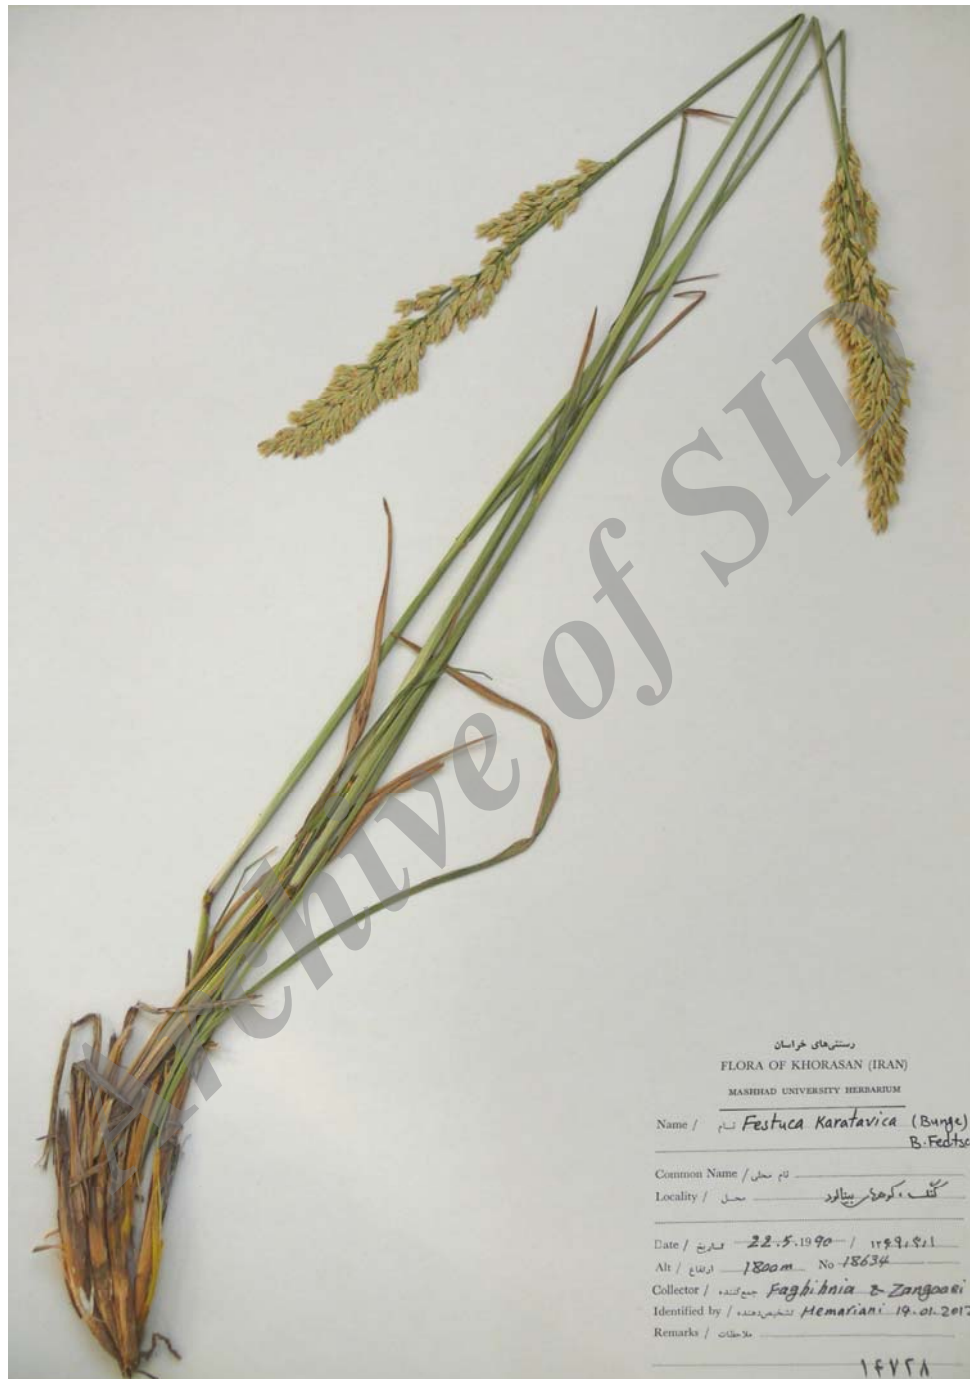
Archive of SID

رستنی‌های خراسان
FLORA OF KHORASAN (IRAN)
MASHHAD UNIVERSITY HERBARIUM

Name / نام Festuca Karatavica (Bunge) B.Fedtsc

Common Name / نام محلی

Locality / محل گلمکان، کوه‌های بینالود

Date / تاریخ 22.5.1990 / ۱۳۶۹.۳.۱

Alt / ارتفاع 1800m No 18634

Collector / جمع‌کننده Faghihnia & Zangooei

Identified by / تشخیص‌دهنده Memariani 19.01.2017

Remarks / ملاحظات

۱۴۷۲۸